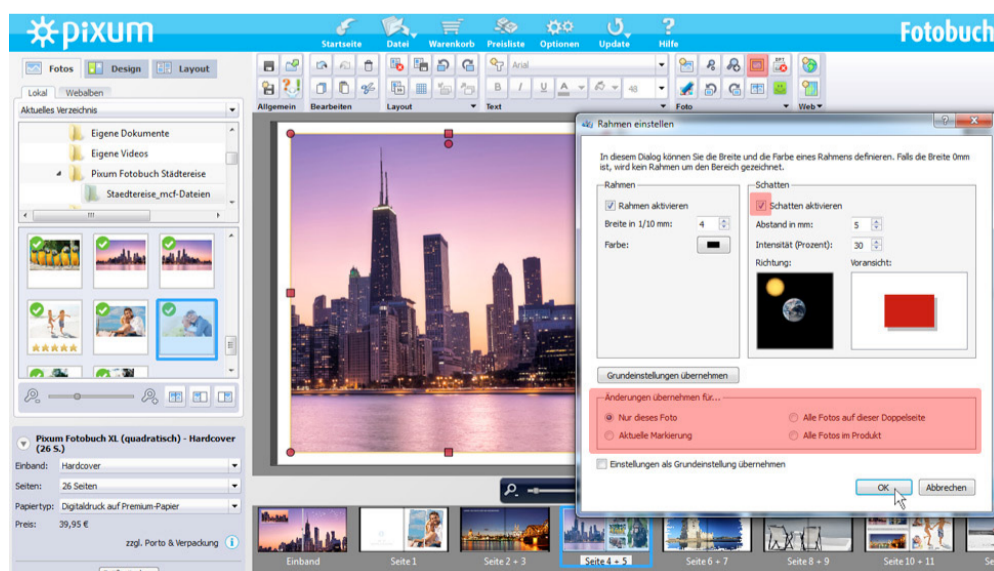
pixum

Startseite Datei Warenkorb Preisliste Optionen Update Hilfe

Fotobuch

Fotos Design Layout

Lokal Webalben

Aktuelles Verzeichnis

Eigene Dokumente
Eigene Videos
Pixum Fotobuch Städtereise
Staedtereise_mcf-Dateien

Allgemein Bearbeiten Layout Text Foto Web

Arial

48

Rahmen einstellen

In diesem Dialog können Sie die Breite und die Farbe eines Rahmens definieren. Falls die Breite 0mm ist, wird kein Rahmen um den Bereich gezeichnet.

Rahmen

Rahmen aktivieren

Breite in 1/10 mm: 4

Farbe:

Schatten

Schatten aktivieren

Abstand in mm: 5

Intensität (Prozent): 30

Richtung:

Voransicht:

Grundeinstellungen übernehmen

Änderungen übernehmen für...

Nur dieses Foto

Alle Fotos auf dieser Doppelseite

Aktuelle Markierung

Alle Fotos im Produkt

Einstellungen als Grundeinstellung übernehmen

OK Abbrechen

Pixum Fotobuch XL (quadratisch) - Hardcover (26 S.)

Einband: Hardcover

Seiten: 26 Seiten

Papiertyp: Digitaldruck auf Premium-Papier

Preis: 39,95 €

zzgl. Porto & Verpackung

Einband Seite 1 Seite 2 + 3 Seite 4 + 5 Seite 6 + 7 Seite 8 + 9 Seite 10 + 11